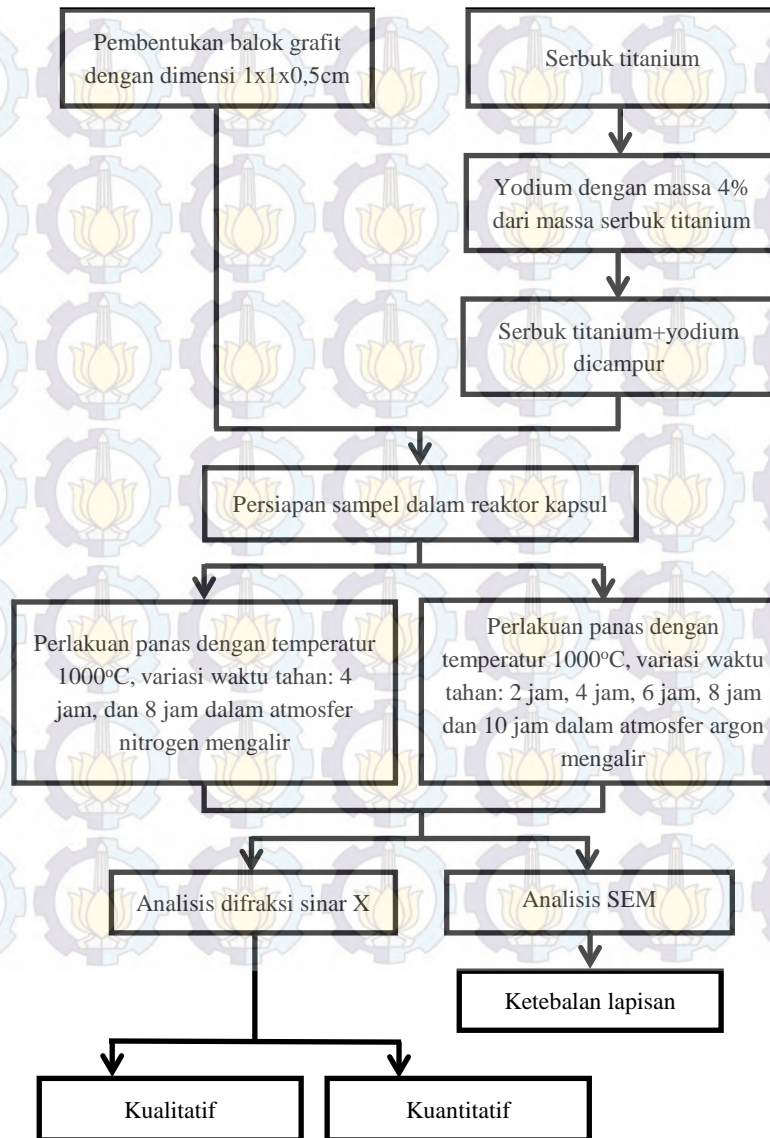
Pembentukan balok grafit dengan dimensi 1x1x0,5cm

Serbuk titanium

Yodium dengan massa 4% dari massa serbuk titanium

Serbuk titanium+yodium dicampur

Persiapan sampel dalam reaktor kapsul

Perlakuan panas dengan temperatur 1000$^{o}$C, variasi waktu tahan: 4 jam, dan 8 jam dalam atmosfer nitrogen mengalir

Perlakuan panas dengan temperatur 1000$^{o}$C, variasi waktu tahan: 2 jam, 4 jam, 6 jam, 8 jam dan 10 jam dalam atmosfer argon mengalir

Analisis difraksi sinar X

Analisis SEM

Ketebalan lapisan

Kualitatif

Kuantitatif